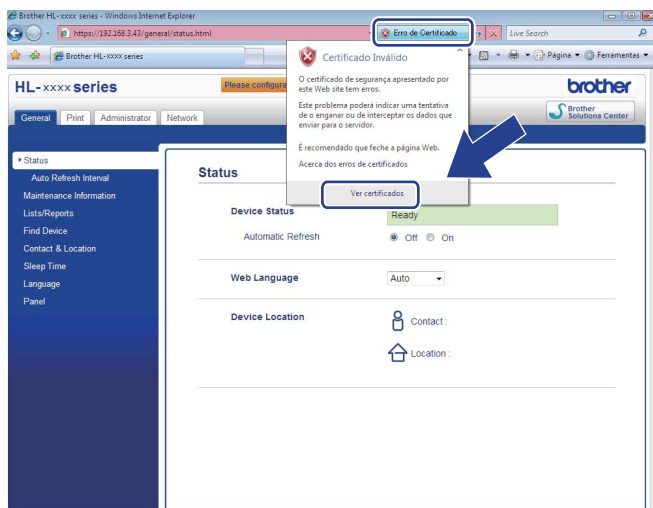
Brother HL-xxxx series - Windows Internet Explorer

https://192.168.3.43/general/status.html

Erro de Certificado

Live Search

Brother HL-xxxx series

Página ▾ Ferramentas ▾

HL-xxxx series

Please configure

brother

Brother Solutions Center

General Print Administrator Network

Certificado Inválido

O certificado de segurança apresentado por este Web site tem erros.

Este problema poderá indicar uma tentativa de o enganar ou de interceptar os dados que enviar para o servidor.

É recomendado que feche a página Web.

Acerca dos erros de certificados

Ver certificados

Status
Auto Refresh Interval
Maintenance Information
Lists/Reports
Find Device
Contact & Location
Sleep Time
Language
Panel

Status

Device Status Ready

Automatic Refresh Off On

Web Language Auto

Device Location Contact :

Location :